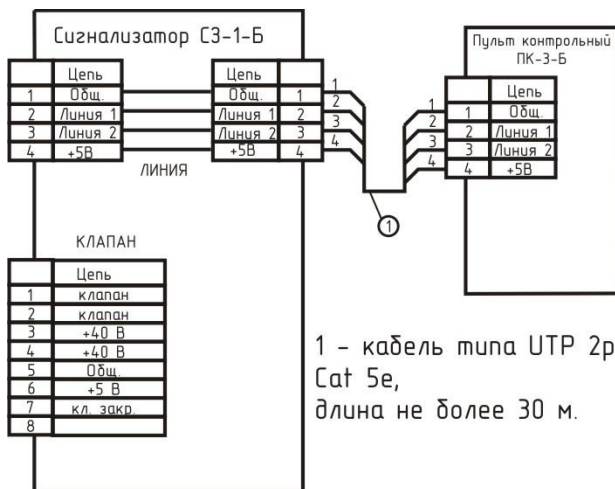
Сигнализатор СЗ-1-Б

| | Цепь |
|---|---|
| 1 | Общ. |
| 2 | Линия 1 |
| 3 | Линия 2 |
| 4 | +5В |

| Цепь | |
|---|---|
| Общ. | 1 |
| Линия 1 | 2 |
| Линия 2 | 3 |
| +5В | 4 |

ЛИНИЯ

1
2
3
4

1
2
3
4

1

Пульт контрольный ПК-3-Б

| | Цепь |
|---|---|
| 1 | Общ. |
| 2 | Линия 1 |
| 3 | Линия 2 |
| 4 | +5В |

КЛАПАН

| | Цепь |
|---|---|
| 1 | клапан |
| 2 | клапан |
| 3 | +40 В |
| 4 | +40 В |
| 5 | Общ. |
| 6 | +5 В |
| 7 | кл. закр. |
| 8 | |

1 – кабель типа UTP 2р
Cat 5e,
длина не более 30 м.